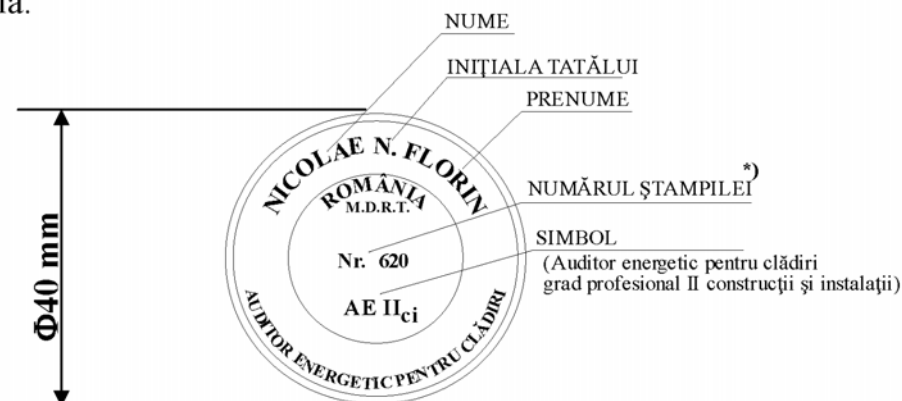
ia.

NUME

INIŢIALA TATĂLUI

PRENUME

NUMĂRUL ŞTAMPILEI *)

SIMBOL
(Auditor energetic pentru clădiri grad profesional II construcţii şi instalaţii)

Φ40 mm

NICOLAE N. FLORIN

ROMÂNIA
M.D.R.T.

Nr. 620

AE II$_{ci}$

AUDITOR ENERGETIC PENTRU CLĂDIRI